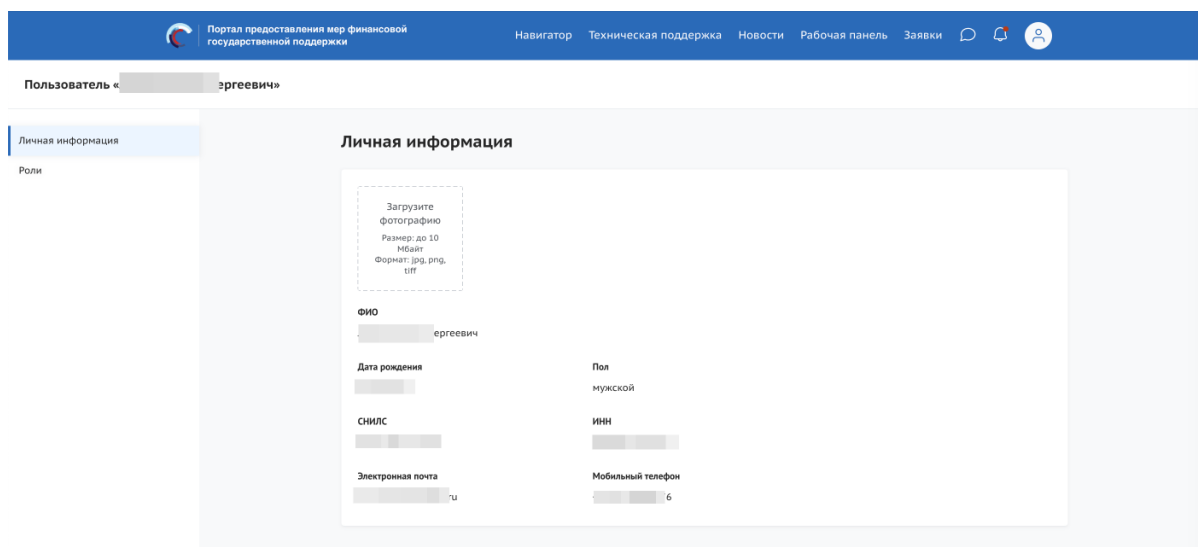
Портал предоставления мер финансовой государственной поддержки

Навигатор Техническая поддержка Новости Рабочая панель Заявки

Пользователь «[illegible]ергеевич»

Личная информация

Роли

Личная информация

Загрузите фотографию

Размер: до 10 Мбайт
Формат: jpg, png, tiff

ФИО
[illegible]ергеевич

Дата рождения
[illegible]

Пол
мужской

СНИЛС
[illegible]

ИНН
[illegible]

Электронная почта
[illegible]ru

Мобильный телефон
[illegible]6